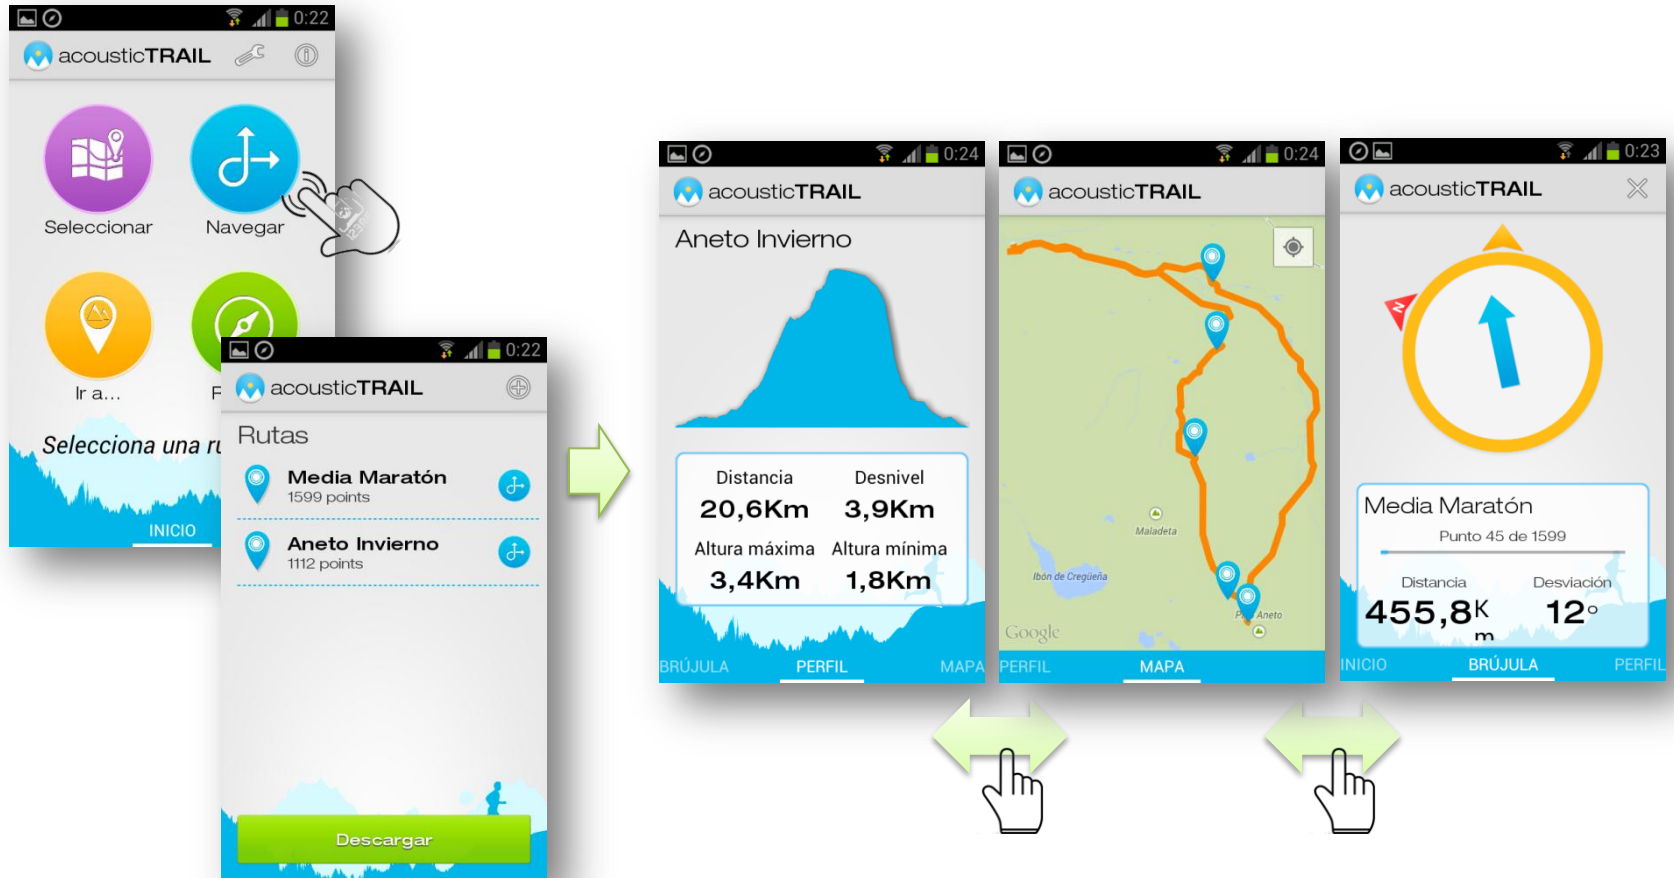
0:22
acousticTRAIL
Seleccionar
Navegar
Ir a...
F
Selecciona una ru
INICIO

0:22
acousticTRAIL
Rutas
Media Maratón
1599 points
Aneto Invierno
1112 points
Descargar

0:24
acousticTRAIL
Aneto Invierno
Distancia
20,6Km
Desnivel
3,9Km
Altura máxima
3,4Km
Altura mínima
1,8Km
BRÚJULA PERFIL MAPA

0:24
acousticTRAIL
Maladeta
Ibón de Cregüeña
Aneto
Google
PERFIL MAPA

0:23
acousticTRAIL
Media Maratón
Punto 45 de 1599
Distancia
455,8Km
Desviación
12°
INICIO BRÚJULA PERFIL